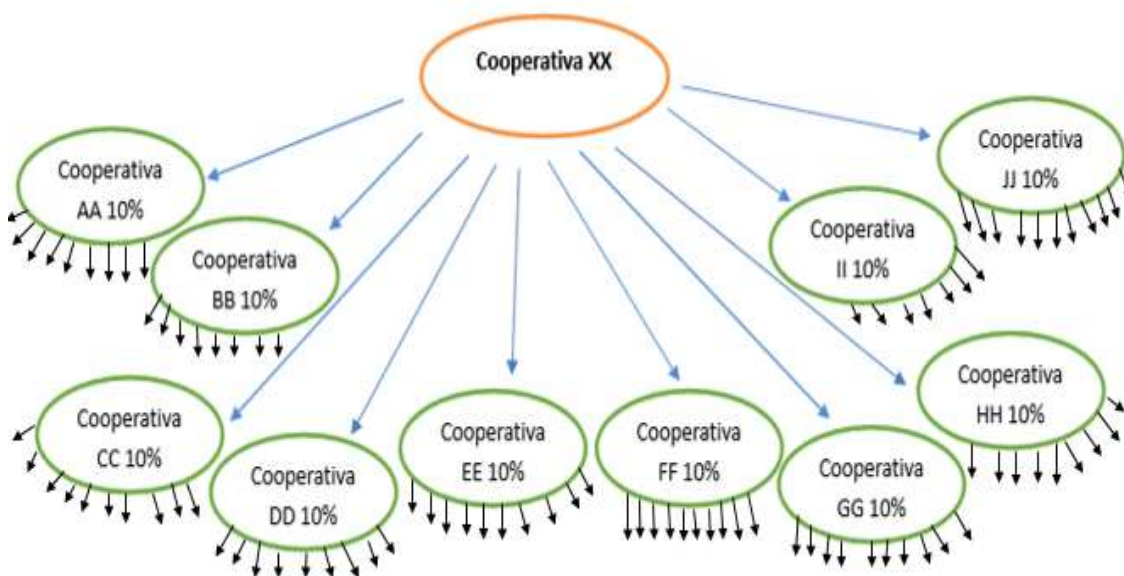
Cooperativa XX

Cooperativa AA 10%

Cooperativa BB 10%

Cooperativa CC 10%

Cooperativa DD 10%

Cooperativa EE 10%

Cooperativa FF 10%

Cooperativa GG 10%

Cooperativa HH 10%

Cooperativa II 10%

Cooperativa JJ 10%